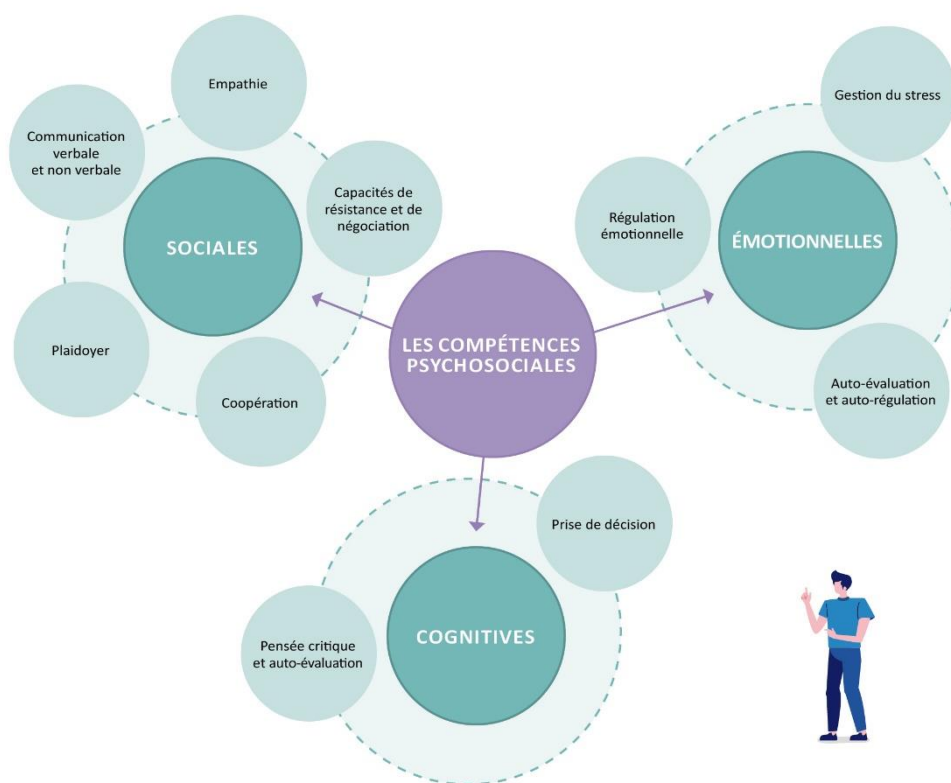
LES COMPÉTENCES PSYCHOSOCIALES

Empathie

Communication verbale et non verbale

Capacités de résistance et de négociation

SOCIALES

Plaidoyer

Coopération

Gestion du stress

Régulation émotionnelle

ÉMOTIONNELLES

Auto-évaluation et auto-régulation

Prise de décision

Pensée critique et auto-évaluation

COGNITIVES